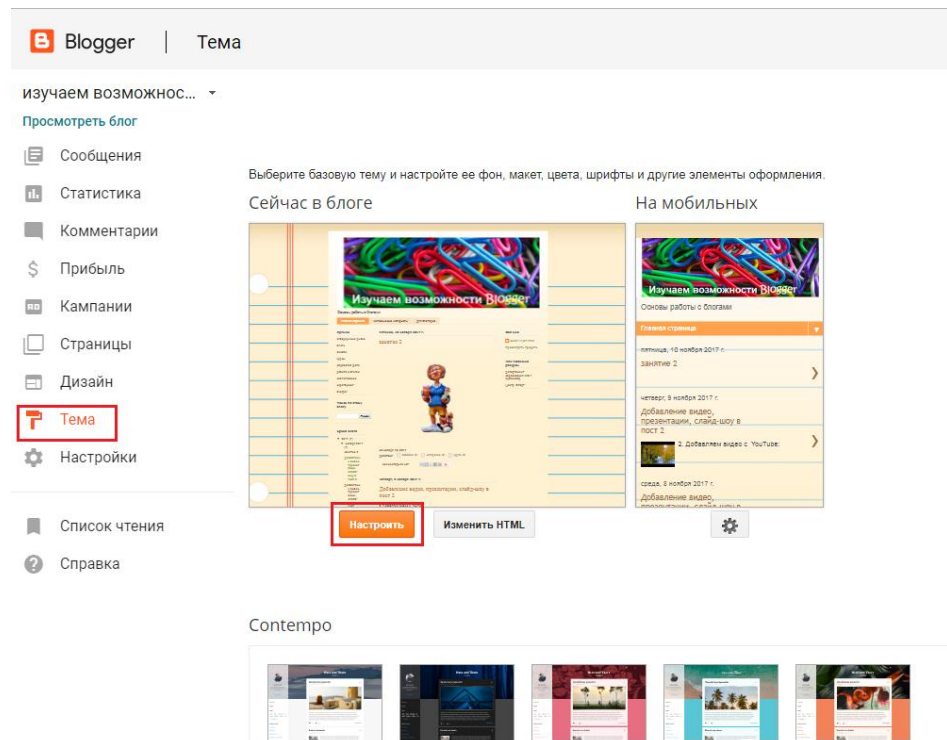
Blogger | Тема

изучаем возможнос...

Просмотреть блог

Сообщения

Статистика

Комментарии

Прибыль

Кампании

Страницы

Дизайн

Тема

Настройки

Список чтения

Справка

Выберите базовую тему и настройте ее фон, макет, цвета, шрифты и другие элементы оформления.

Сейчас в блоге

Изучаем возможности Blogger

занятие 2

Добавление видео, презентации, слайд-шоу в пост 2

Настроить

Изменить HTML

На мобильных

Изучаем возможности Blogger

Основы работы с блогами

Главная страница

пятница, 10 ноября 2017 г.

занятие 2

четверг, 9 ноября 2017 г.

Добавление видео, презентации, слайд-шоу в пост 2

2. Добавляем видео с YouTube:

среда, 8 ноября 2017 г.

Добавление видео,

Contempo